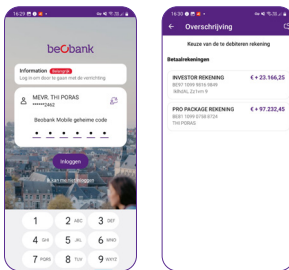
16:29

beobank

Information
Log in om door te gaan met de verrichting

MEVR. THI PORAS
******2462

Beobank Mobile geheime code

Inloggen

1 2 ABC 3 DEF
4 GHI 5 JKL 6 MNO
7 PQRS 8 TUV 9 WXYZ

16:30

Overschrijving

Keuze van de te debiteren rekening

Betaalrekeningen

INVESTOR REKENING € + 23.166,25
BE97 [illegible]
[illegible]

PRO PACKAGE REKENING € + 97.232,45
BE81 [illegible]
THI PORAS